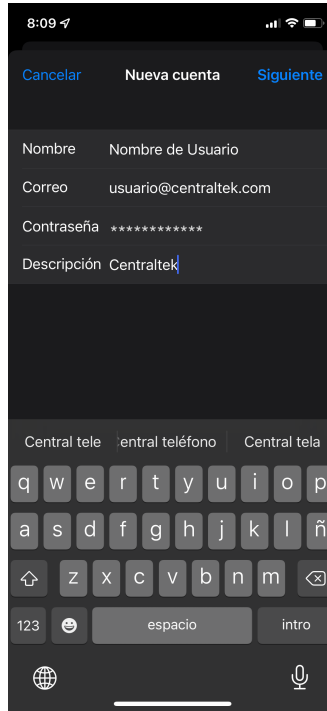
8:09

Cancelar Nueva cuenta Siguiente

Nombre Nombre de Usuario

Correo usuario@centraltek.com

Contraseña ••••••••••••

Descripción Centraltek

Central tele entral teléfono Central tela

q w e r t y u i o p

a s d f g h j k l ñ

z x c v b n m

123 espacio intro